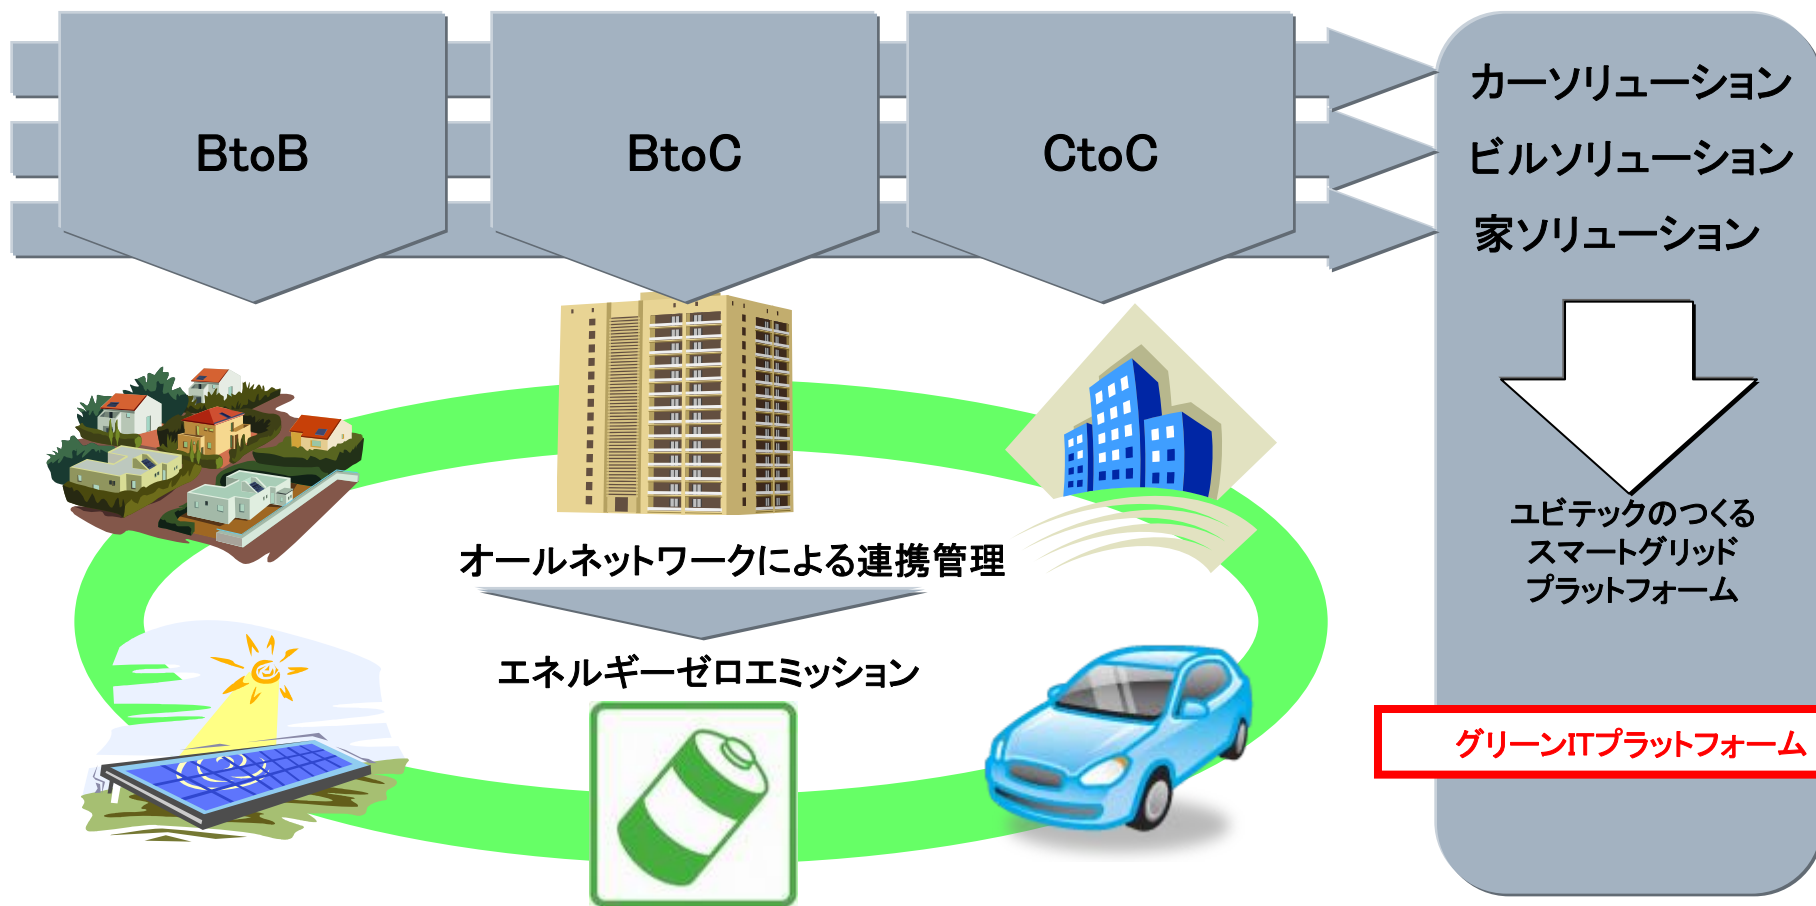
BtoB

BtoC

CtoC

カーソリューション
ビルソリューション
家ソリューション

ユビテックのつくる
スマートグリッド
プラットフォーム

グリーンITプラットフォーム

オールネットワークによる連携管理

エネルギーゼロエミッション